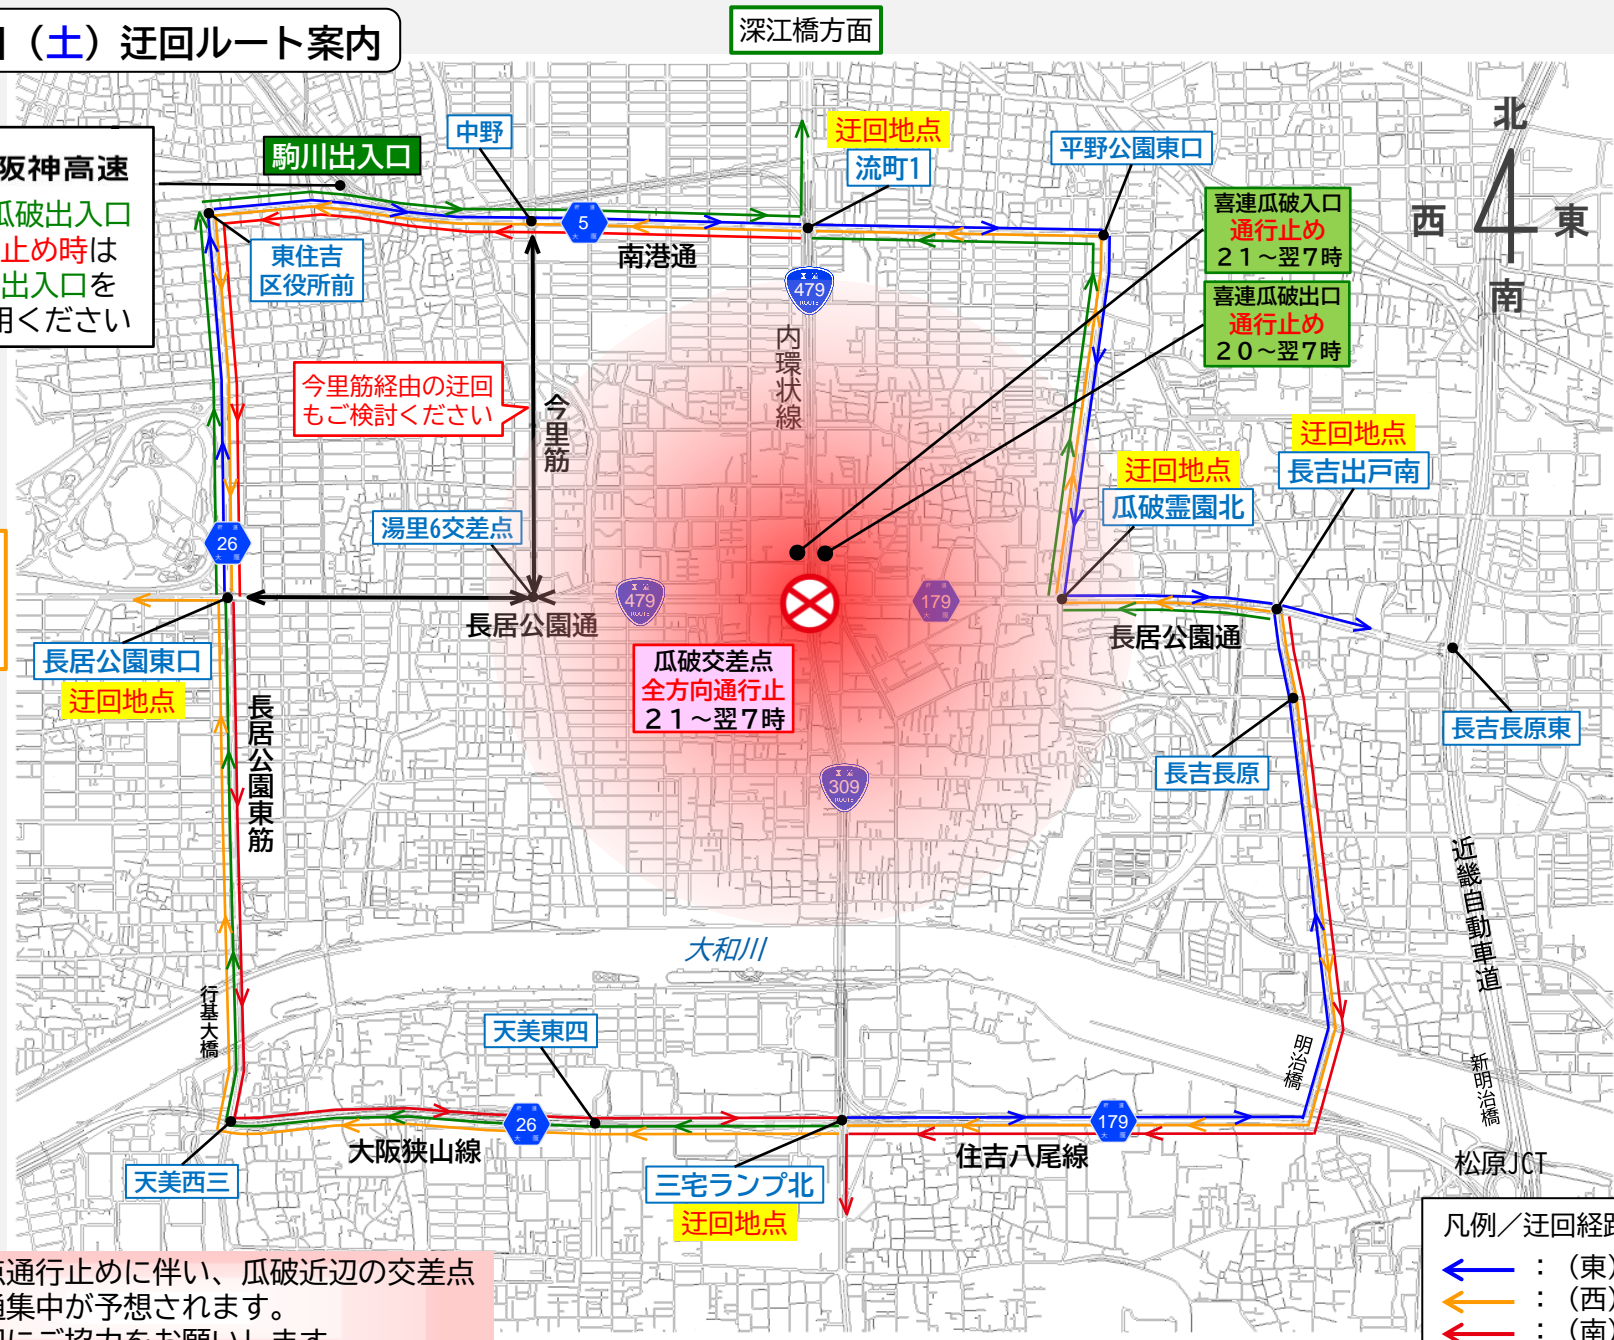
日（土）迂回ルート案内

深江橋方面

北
西 4 東
南

阪神高速
瓜破出入口
止め時は
出入口を
用ください

駒川出入口

中野

迂回地点
流町1

平野公園東口

5

南港通

東住吉
区役所前

479
内環状線

喜連瓜破入口
通行止め
21～翌7時

喜連瓜破出口
通行止め
20～翌7時

今里筋経由の迂回
もご検討ください

今里筋

迂回地点
瓜破霊園北

迂回地点
長吉出戸南

湯里6交差点

26

479

179

長居公園通

長居公園通

長居公園東口
迂回地点

瓜破交差点
全方向通行止
21～翌7時

長居公園東筋

長吉長原東

長吉長原

309

近畿自動車道

大和川

行基大橋

天美東四

明治橋

新明治橋

26

179

大阪狭山線

住吉八尾線

天美西三

三宅ランプ北
迂回地点

松原JCT

凡例／迂回経路
：（東）
：（西）
：（南）

速通行止めに伴い、瓜破近辺の交差点
通集中が予想されます。
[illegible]